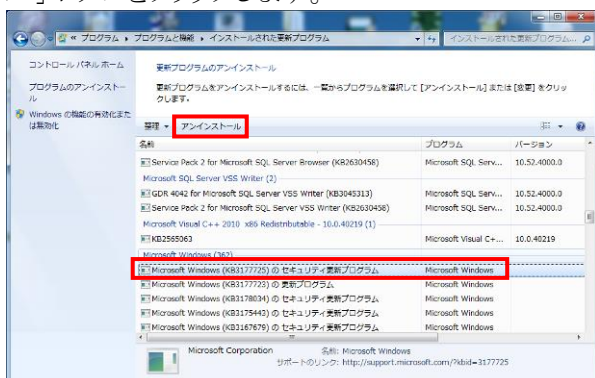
« プログラム ▸ プログラムと機能 ▸ インストールされた更新プログラム

インストールされた更新プログラム...

コントロール パネル ホーム

プログラムのアンインストール

Windows の機能の有効化または無効化

更新プログラムのアンインストール

更新プログラムをアンインストールするには、一覧からプログラムを選択して [アンインストール] または [変更] をクリックします。

整理 ▾ アンインストール

| 名前 | プログラム | バージョン |
|---|---|---|
| Service Pack 2 for Microsoft SQL Server Browser (KB2630458) | Microsoft SQL Serv... | 10.52.4000.0 |
| Microsoft SQL Server VSS Writer (2) | | |
| GDR 4042 for Microsoft SQL Server VSS Writer (KB3045313) | Microsoft SQL Serv... | 10.52.4000.0 |
| Service Pack 2 for Microsoft SQL Server VSS Writer (KB2630458) | Microsoft SQL Serv... | 10.52.4000.0 |
| Microsoft Visual C++ 2010 x86 Redistributable - 10.0.40219 (1) | | |
| KB2565063 | Microsoft Visual C+... | 10.0.40219 |
| Microsoft Windows (362) | | |
| Microsoft Windows (KB3177725) のセキュリティ更新プログラム | Microsoft Windows | |
| Microsoft Windows (KB3177723) の更新プログラム | Microsoft Windows | |
| Microsoft Windows (KB3178034) のセキュリティ更新プログラム | Microsoft Windows | |
| Microsoft Windows (KB3175443) のセキュリティ更新プログラム | Microsoft Windows | |
| Microsoft Windows (KB3167679) のセキュリティ更新プログラム | Microsoft Windows | |

Microsoft Corporation 名前: Microsoft Windows
サポートのリンク: http://support.microsoft.com/?kbid=3177725